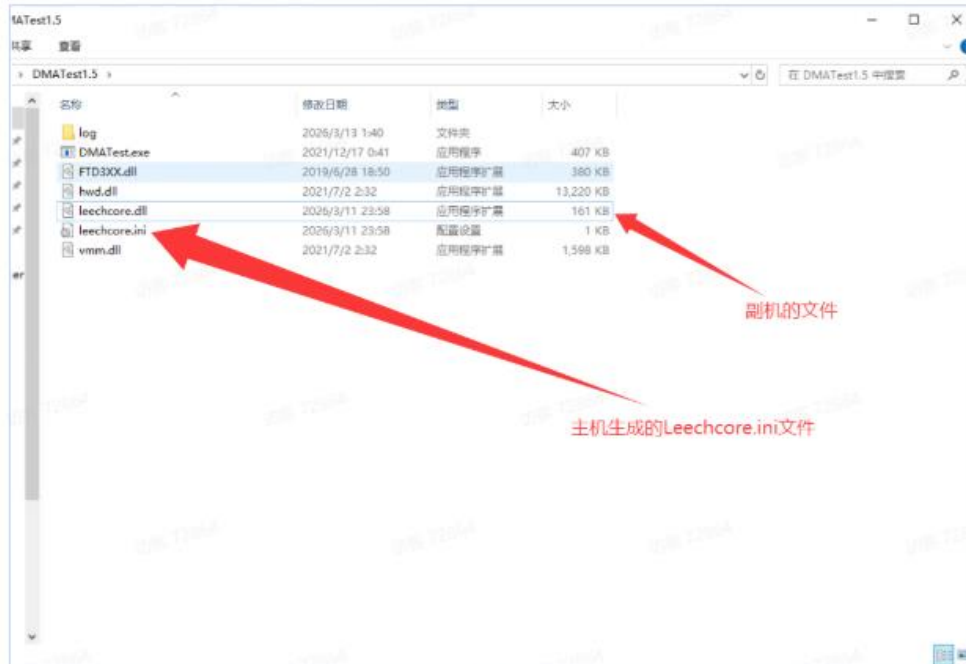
MATest1.5

共享 查看

› DMATest1.5 ›

在 DMATest1.5 中搜索

| 名称 | 修改日期 | 类型 | 大小 |
|---|---|---|---|
| log | 2026/3/13 1:40 | 文件夹 | |
| DMATest.exe | 2021/12/17 0:41 | 应用程序 | 407 KB |
| FTD3XX.dll | 2019/6/28 18:50 | 应用程序扩展 | 380 KB |
| hwd.dll | 2021/7/2 2:32 | 应用程序扩展 | 13,220 KB |
| leechcore.dll | 2026/3/11 23:58 | 应用程序扩展 | 161 KB |
| leechcore.ini | 2026/3/11 23:58 | 配置设置 | 1 KB |
| vmm.dll | 2021/7/2 2:32 | 应用程序扩展 | 1,598 KB |

副机的文件

主机生成的Leechcore.ini文件